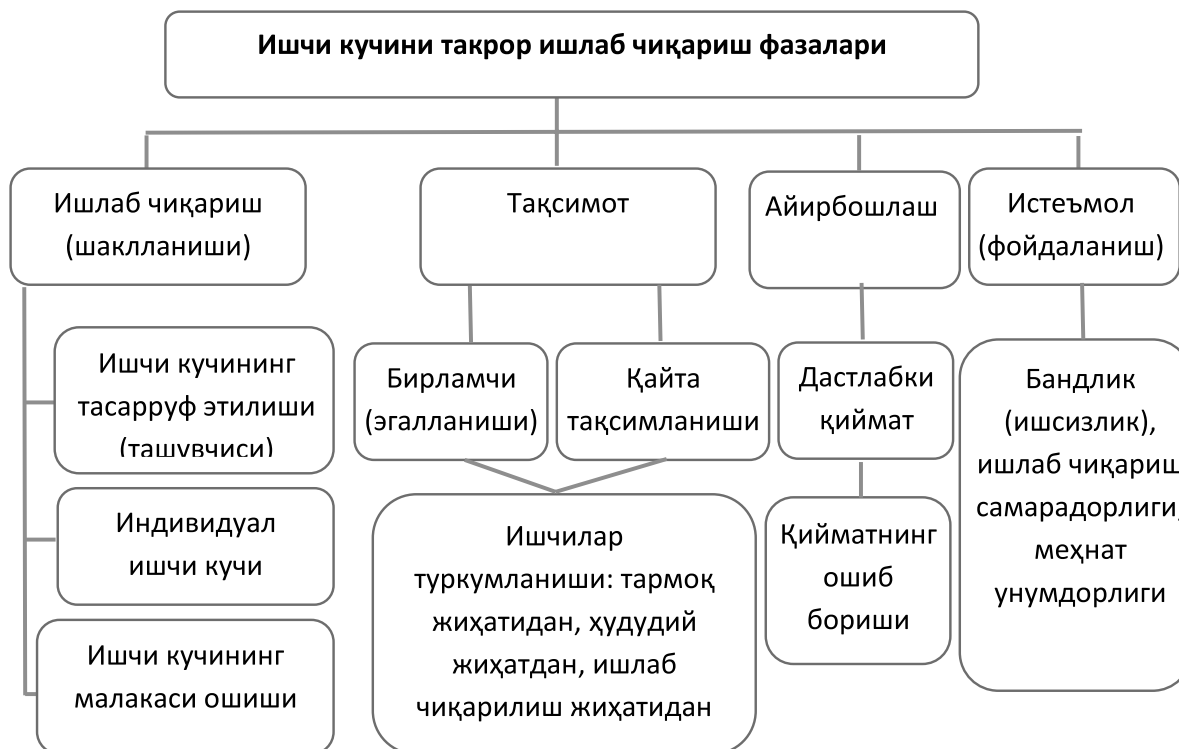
Ишчи кучини такрор ишлаб чиқариш фазалари

Ишлаб чиқариш (шаклланиши)

Ишчи кучининг тасарруф этилиши (ташувчиси)

Индивидуал ишчи кучи

Ишчи кучининг малакаси ошиши

Тақсимот

Бирламчи (эгалланиши)

Қайта тақсимланиши

Ишчилар туркумланиши: тармоқ жиҳатидан, ҳудудий жиҳатдан, ишлаб чиқарилиш жиҳатидан

Айирбошлаш

Дастлабки қиймат

Қийматнинг ошиб бориши

Истеъмол (фойдаланиш)

Бандлик (ишсизлик), ишлаб чиқариш самарадорлиги, меҳнат унумдорлиги